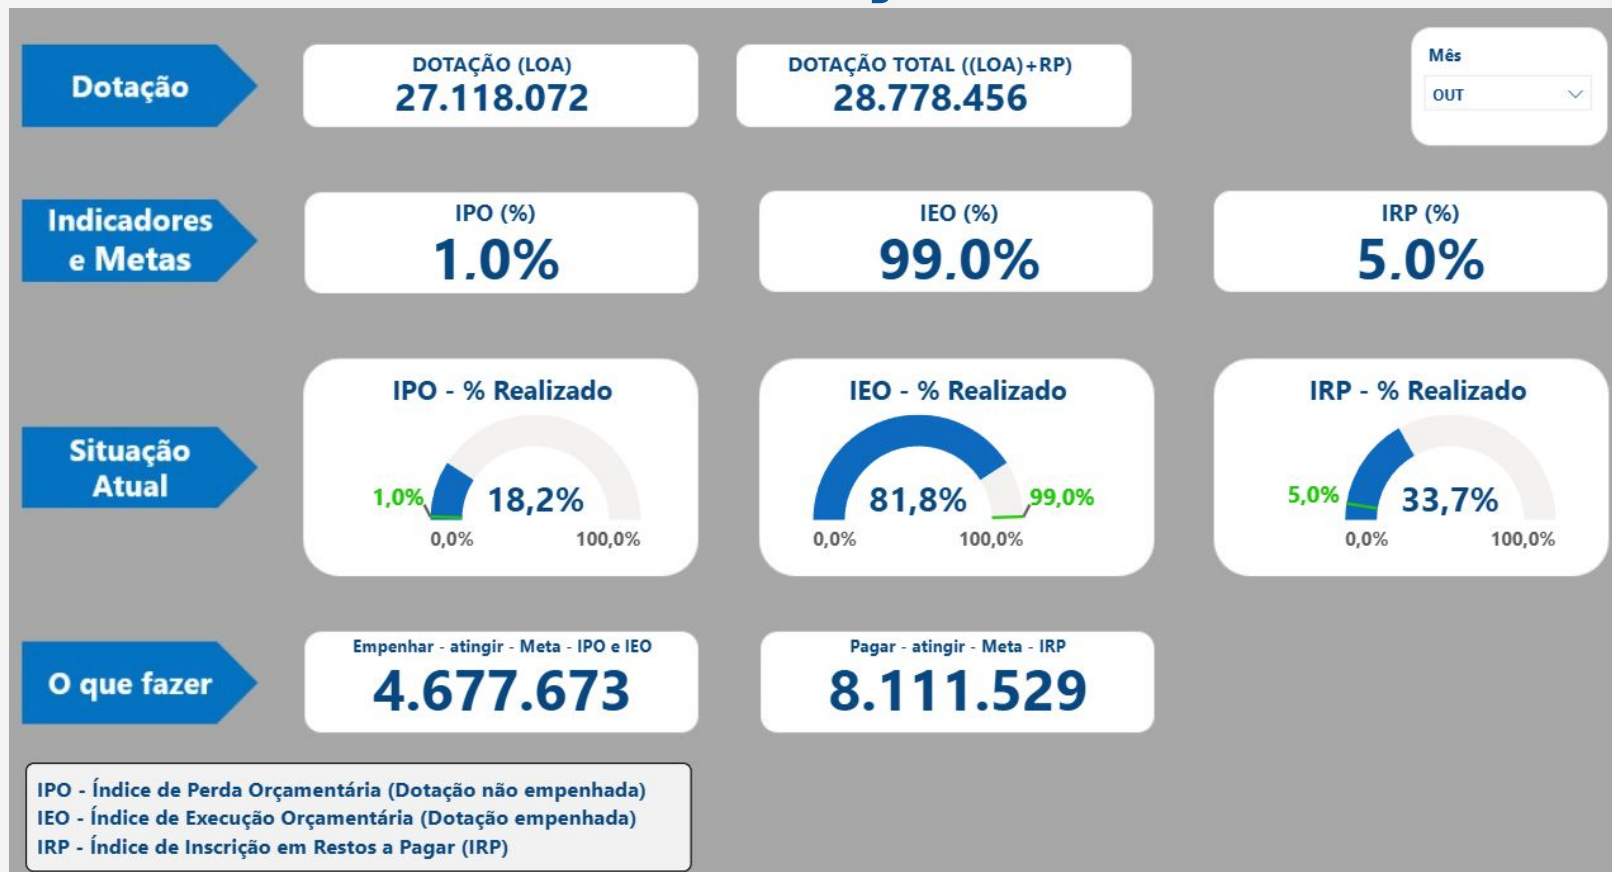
Dotação

DOTAÇÃO (LOA)
27.118.072

DOTAÇÃO TOTAL ((LOA)+RP)
28.778.456

Mês
OUT

Indicadores e Metas

IPO (%)
1.0%

IEO (%)
99.0%

IRP (%)
5.0%

Situação Atual

IPO - % Realizado
1,0%
18,2%
0,0%
100,0%

IEO - % Realizado
81,8%
99,0%
0,0%
100,0%

IRP - % Realizado
5,0%
33,7%
0,0%
100,0%

O que fazer

Empenhar - atingir - Meta - IPO e IEO
4.677.673

Pagar - atingir - Meta - IRP
8.111.529

IPO - Índice de Perda Orçamentária (Dotação não empenhada)
IEO - Índice de Execução Orçamentária (Dotação empenhada)
IRP - Índice de Inscrição em Restos a Pagar (IRP)